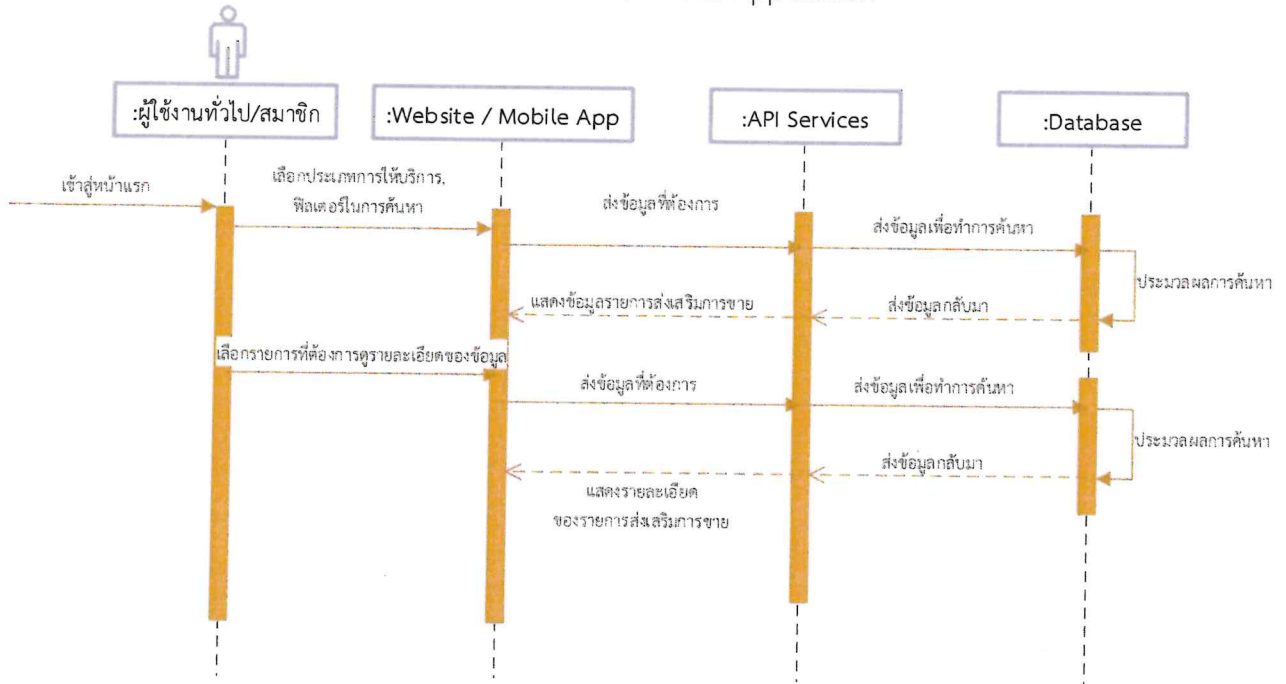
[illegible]

:ผู้ใช้งานทั่วไป/สมาชิก

:Website / Mobile App

:API Services

:Database

เข้าสู่หน้าแรก

เลือกประเภทการให้บริการ, ฟิลเตอร์ในการค้นหา

ส่งข้อมูลที่ต้องการ

ส่งข้อมูลเพื่อทำการค้นหา

ประมวลผลการค้นหา

แสดงข้อมูลรายการส่งเสริมการขาย

ส่งข้อมูลกลับมา

เลือกรายการที่ต้องการดูรายละเอียดของข้อมูล

ส่งข้อมูลที่ต้องการ

ส่งข้อมูลเพื่อทำการค้นหา

ประมวลผลการค้นหา

ส่งข้อมูลกลับมา

แสดงรายละเอียด ของรายการส่งเสริมการขาย